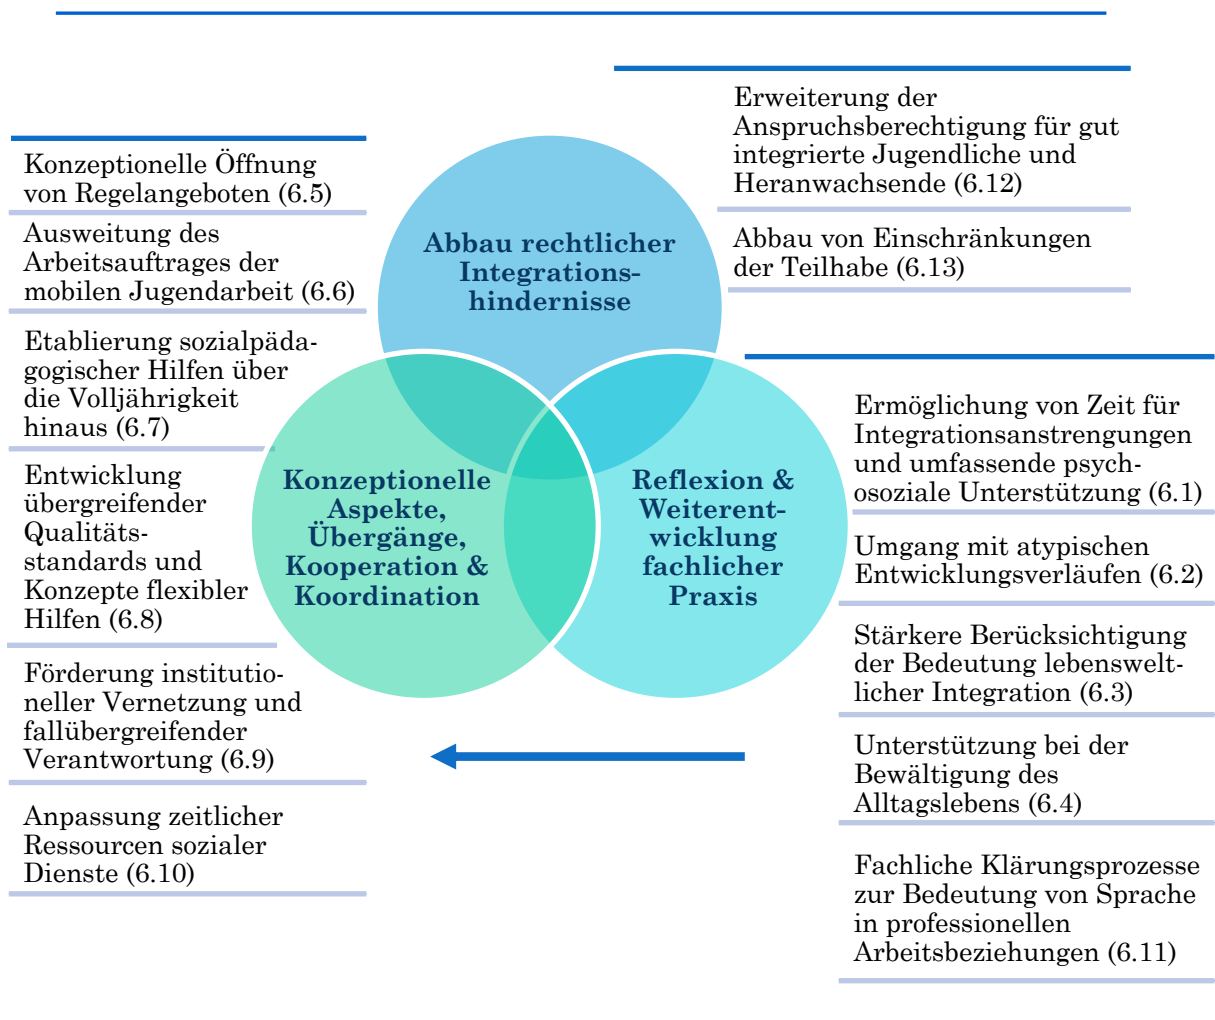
Abbau rechtlicher Integrationshindernisse

Erweiterung der Anspruchsberechtigung für gut integrierte Jugendliche und Heranwachsende (6.12)

Abbau von Einschränkungen der Teilhabe (6.13)

Konzeptionelle Öffnung von Regelangeboten (6.5)

Ausweitung des Arbeitsauftrages der mobilen Jugendarbeit (6.6)

Etablierung sozialpädagogischer Hilfen über die Volljährigkeit hinaus (6.7)

Entwicklung übergreifender Qualitätsstandards und Konzepte flexibler Hilfen (6.8)

Förderung institutioneller Vernetzung und fallübergreifender Verantwortung (6.9)

Anpassung zeitlicher Ressourcen sozialer Dienste (6.10)

Konzeptionelle Aspekte, Übergänge, Kooperation & Koordination

Reflexion & Weiterentwicklung fachlicher Praxis

Ermöglichung von Zeit für Integrationsanstrengungen und umfassende psychosoziale Unterstützung (6.1)

Umgang mit atypischen Entwicklungsverläufen (6.2)

Stärkere Berücksichtigung der Bedeutung lebensweltlicher Integration (6.3)

Unterstützung bei der Bewältigung des Alltagslebens (6.4)

Fachliche Klärungsprozesse zur Bedeutung von Sprache in professionellen Arbeitsbeziehungen (6.11)